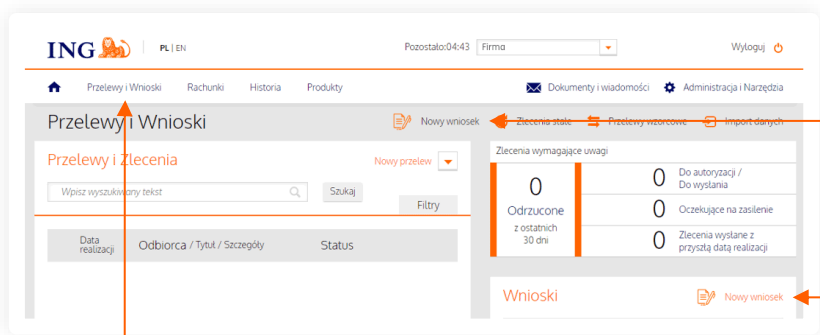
ING

PL | EN

Pozostało:04:43 Firma

Wyloguj

Przelewy i Wnioski Rachunki Historia Produkty

Dokumenty i wiadomości Administracja i Narzędzia

Przelewy i Wnioski

Nowy wniosek Zlecenia stałe Przelewy wzorcowe Import danych

Przelewy i Zlecenia

Nowy przelew

Wpisz wyszukiwany tekst

Szukaj

Filtry

| Data realizacji | Odbiorca / Tytuł / Szczegóły | Status |
|---|---|---|

Zlecenia wymagające uwagi

0
Odrzucone
z ostatnich 30 dni

| | |
|---|---|
| 0 | Do autoryzacji / Do wysłania |
| 0 | Oczekujące na zasilenie |
| 0 | Zlecenia wysłane z przyszłą datą realizacji |

Wnioski

Nowy wniosek